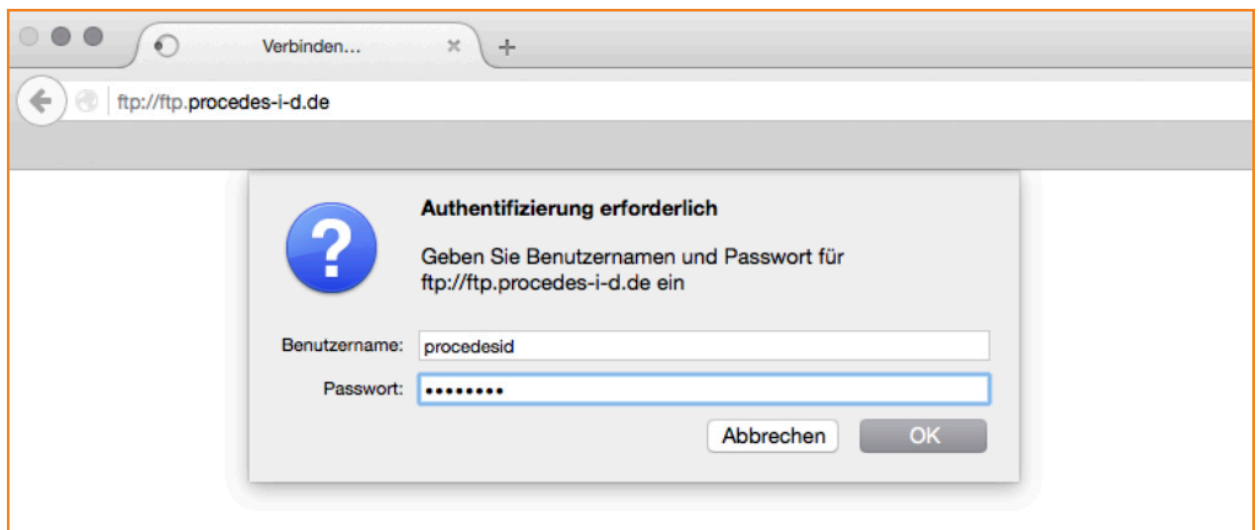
Verbinden...

×

+

ftp://ftp.procedes-i-d.de

?

Authentifizierung erforderlich

Geben Sie Benutzernamen und Passwort für ftp://ftp.procedes-i-d.de ein

Benutzername: procedesid

Passwort: ••••••••

Abbrechen

OK